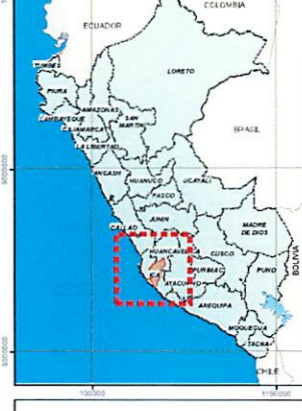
ECUADOR
COLOMBIA
TUMBES
PIURA
LAMBAYEQUE
CAJAMARCA
AMAZONAS
LORETO
SAN MARTIN
LA LIBERTAD
BRASIL
ANCASH
HUANUCO
UCAYALI
PASCO
JUNIN
CALLAO
MADRE DE DIOS
HUANCAVELICA
CUSCO
APURIMAC
AYACUCHO
PUNO
BOLIVIA
AREQUIPA
MOQUEGUA
TACNA
CHILE
100000
1100000